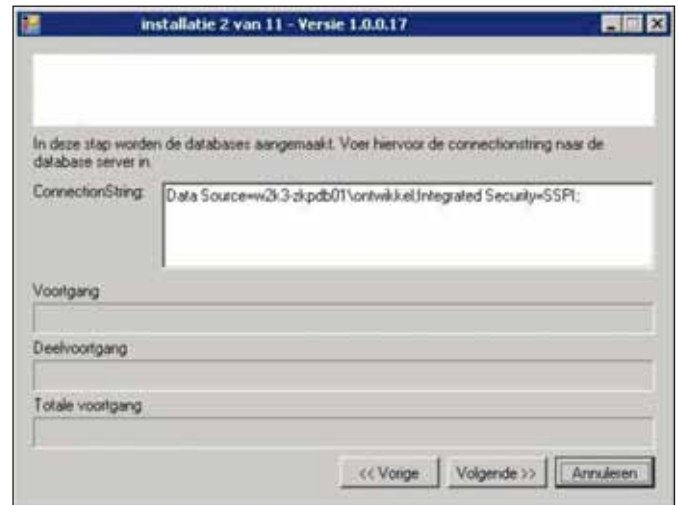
installatie 2 van 11 - Versie 1.0.0.17

In deze stap worden de databases aangemaakt. Voer hiervoor de connectionstring naar de database server in.

ConnectionString:

Data Source=w2k3-zkpdb01\ontwikkel;Integrated Security=SSPI;

Voortgang

Deelvoortgang

Totale voortgang

<< Vorige

Volgende >>

Annuleren